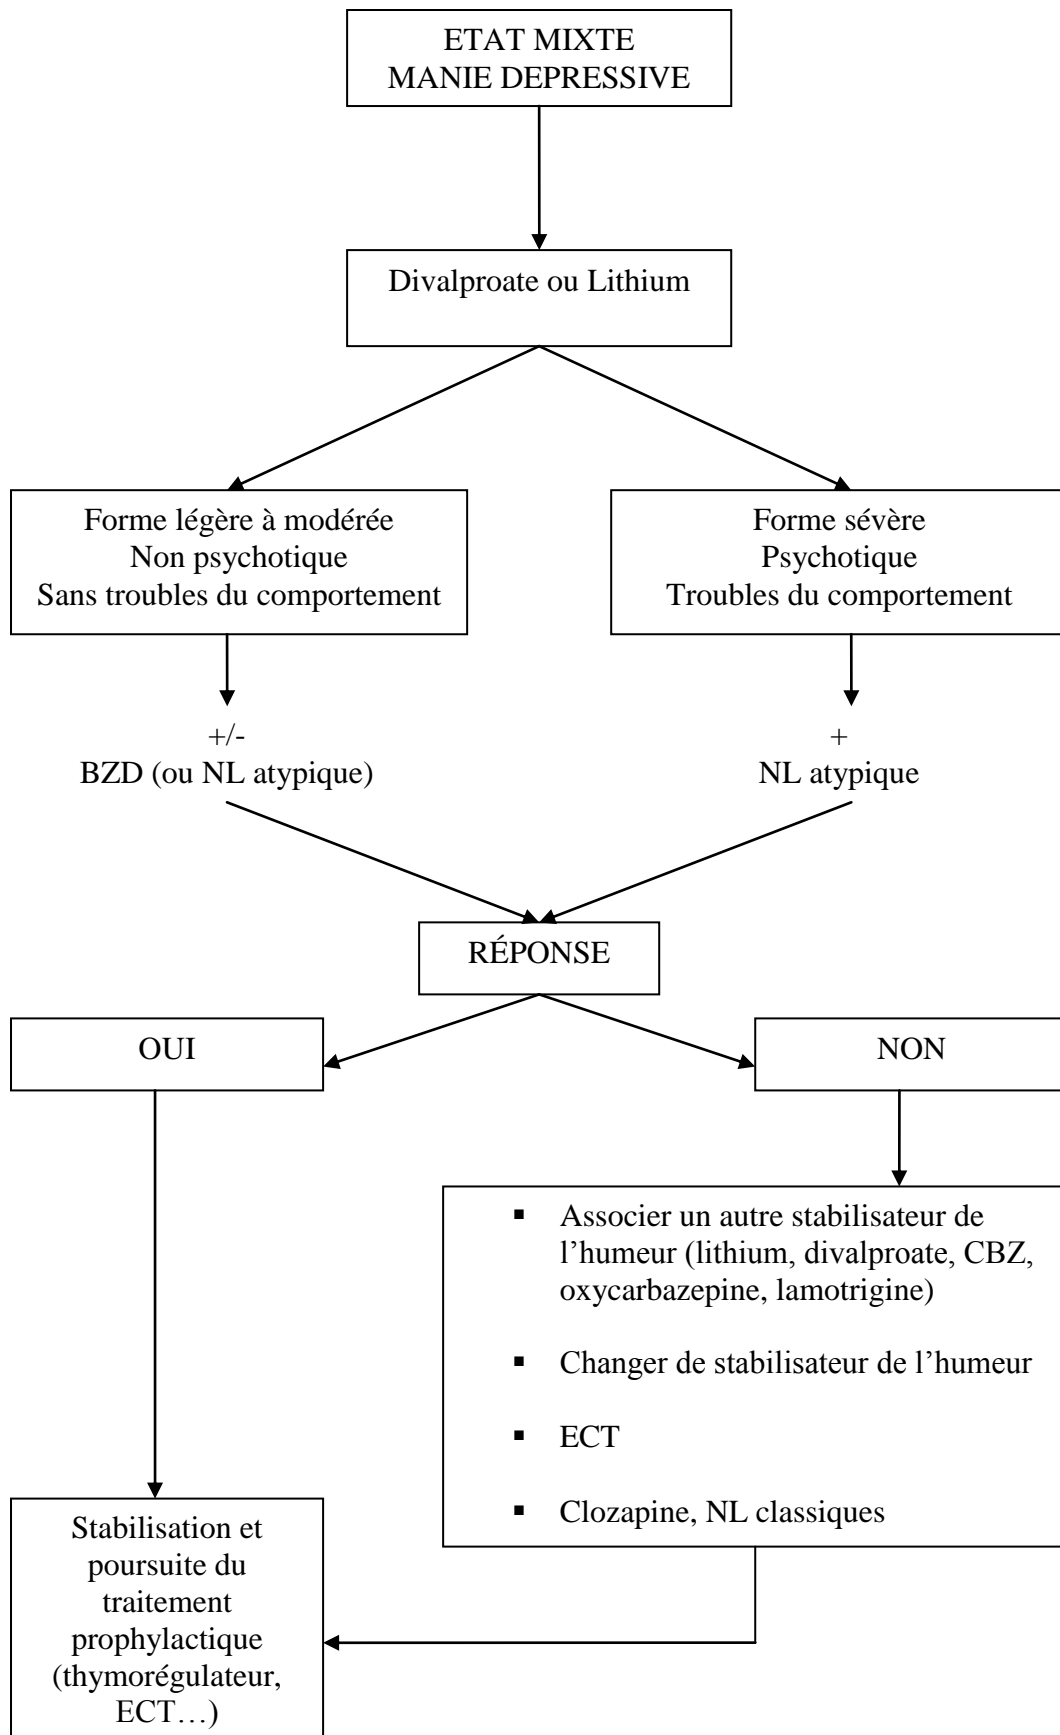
ETAT MIXTE
MANIE DEPRESSIVE

Divalproate ou Lithium

Forme légère à modérée
Non psychotique
Sans troubles du comportement

Forme sévère
Psychotique
Troubles du comportement

+/-
BZD (ou NL atypique)

+
NL atypique

RÉPONSE

OUI

NON

▪ Associer un autre stabilisateur de l'humeur (lithium, divalproate, CBZ, oxycarbazepine, lamotrigine)

▪ Changer de stabilisateur de l'humeur

▪ ECT

▪ Clozapine, NL classiques

Stabilisation et poursuite du traitement prophylactique (thymorégulateur, ECT…)